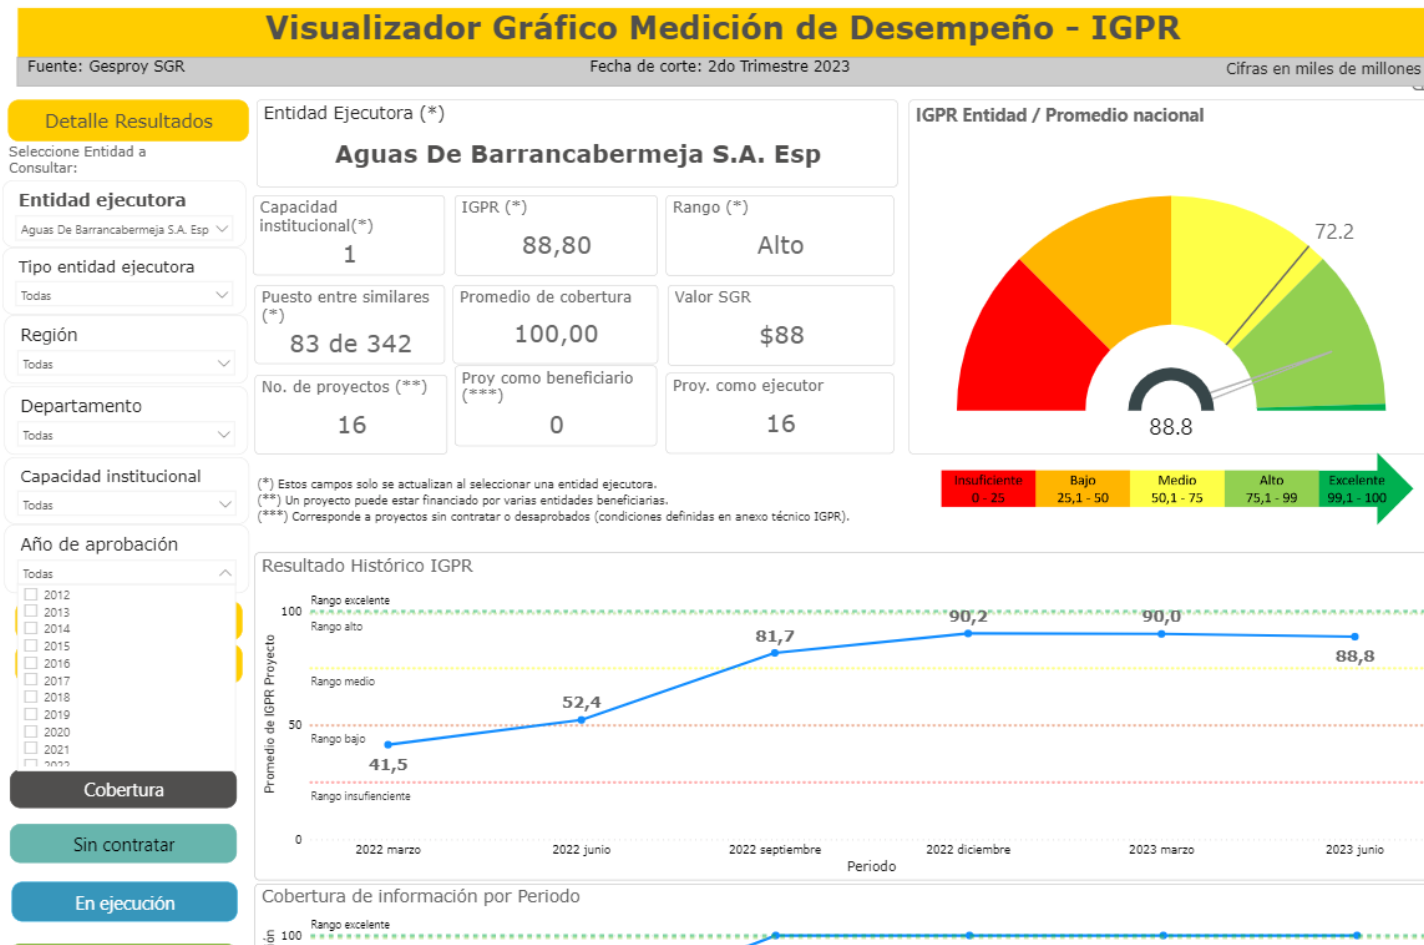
Visualizador Gráfico Medición de Desempeño - IGPR

Fuente: Gesproy SGR

Fecha de corte: 2do Trimestre 2023

Cifras en miles de millones

Detalle Resultados

Seleccione Entidad a Consultar:

Entidad ejecutora

Aguas De Barrancabermeja S.A. Esp

Tipo entidad ejecutora

Todas

Región

Todas

Departamento

Todas

Capacidad institucional

Todas

Año de aprobación

Todas

2012
2013
2014
2015
2016
2017
2018
2019
2020
2021
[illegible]

Cobertura

Sin contratar

En ejecución

Entidad Ejecutora (*)

Aguas De Barrancabermeja S.A. Esp

Capacidad institucional(*)
1

IGPR (*)
88,80

Rango (*)
Alto

Puesto entre similares (*)
83 de 342

Promedio de cobertura
100,00

Valor SGR
$88

No. de proyectos (**)
16

Proy como beneficiario (***)
0

Proy. como ejecutor
16

(*) Estos campos solo se actualizan al seleccionar una entidad ejecutora.
(**) Un proyecto puede estar financiado por varias entidades beneficiarias.
(***) Corresponde a proyectos sin contratar o desaprobados (condiciones definidas en anexo técnico IGPR).

IGPR Entidad / Promedio nacional

72.2

88.8

| Insuficiente 0 - 25 | Bajo 25,1 - 50 | Medio 50,1 - 75 | Alto 75,1 - 99 | Excelente 99,1 - 100 |
|---|---|---|---|---|

Resultado Histórico IGPR

Promedio de IGPR Proyecto

100
50
0

Rango excelente
Rango alto
Rango medio
Rango bajo
Rango insufienciente

41,5
52,4
81,7
90,2
90,0
88,8

2022 marzo
2022 junio
2022 septiembre
2022 diciembre
2023 marzo
2023 junio

Periodo

Cobertura de información por Periodo

Rango excelente
100